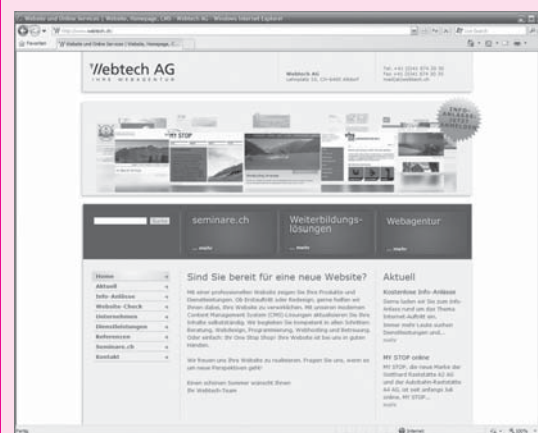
Webtech and Online Services | Website, Homepage, CMS - Webtech AG - Windows Internet Explorer

http://www.webtech.ch

Favoriten

Webtech and Online Services | Website, Homepage, C...

Webtech AG
IHRE WEBAGENTUR

Webtech AG
Lernstatt 11, CH-6460 Altdorf

Tel. +41 (0)41 874 20 30
Fax +41 (0)41 874 20 35
mail@webtech.ch

INFO-ANLASS

MY STOP

Suche

seminare.ch

... mehr

Weiterbildungs-lösungen

... mehr

Webagentur

... mehr

Home
Aktuell
Info-Anlässe
Website-Check
Unternehmen
Dienstleistungen
Referenzen
Seminare.ch
Kontakt

Sind Sie bereit für eine neue Website?

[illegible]

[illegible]

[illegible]

Aktuell

Kostenlose Info-Anlässe

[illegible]

MY STOP online

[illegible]

Fertig

Internet

100%